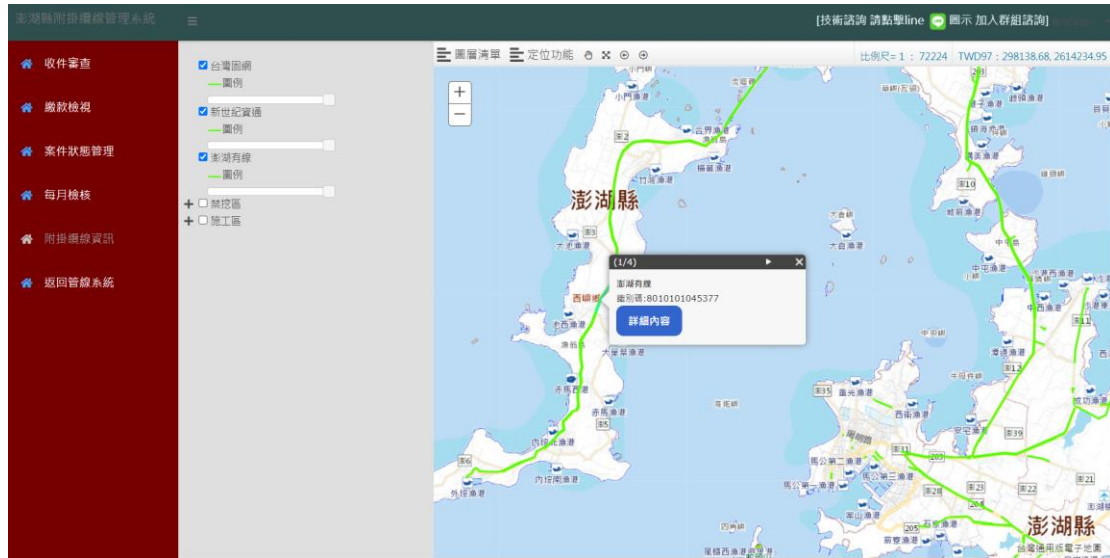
澎湖縣附掛纜線管理系統 ≡

[技術諮詢 請點擊line 圖示 加入群組諮詢]

收件審查
繳款檢視
案件狀態管理
每月檢核
附掛纜線資訊
返回管線系統

☑ 台灣固網
— 圖例
☑ 新世紀資通
— 圖例
☑ 澎湖有線
— 圖例
+ ☐ 禁挖區
+ ☐ 施工區

圖層清單 定位功能

比例尺= 1 : 72224 TWD97 : 298138.68, 2614234.95

+
−

澎湖縣

(1/4)
澎湖有線
識別碼:8010101045377
詳細內容

小門嶼
小門漁港
合界漁港
通梁漁港
大池漁港
西嶼鄉
赤馬漁港
赤馬漁港
內垵北漁港
內垵南漁港
外垵漁港
大菓葉漁港
中屯嶼
中屯漁港
中西漁港
大倉嶼
大倉漁港
白沙鄉
員貝嶼
岐頭漁港
中西漁港
馬公第二漁港
馬公第三漁港
馬公第一漁港
西衛漁港
安宅漁港
虎井嶼
桶盤嶼
四角嶼
石泉漁港
前寮漁港
澎湖縣
臺灣通用版電子地圖